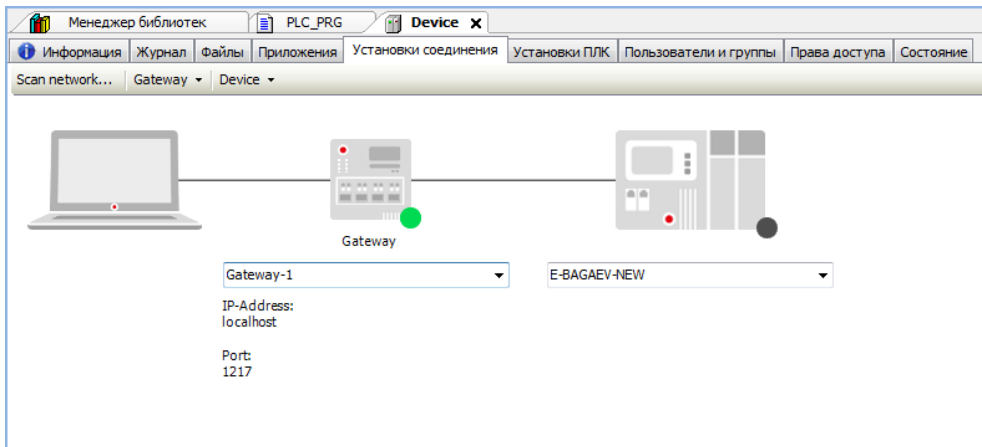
Менеджер библиотек | PLC_PRG | Device ✕

Информация | Журнал | Файлы | Приложения | Установки соединения | Установки ПЛК | Пользователи и группы | Права доступа | Состояние

Scan network... | Gateway ▾ | Device ▾

Gateway

Gateway-1

E-BAGAEV-NEW

IP-Address:
localhost

Port:
1217